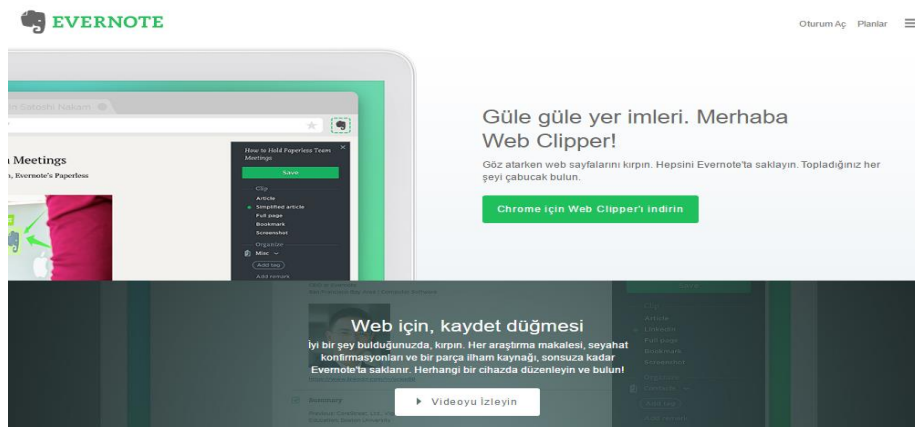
EVERNOTE

Oturum Aç Planlar

n Satoshi Nakam

n Meetings
n, Evernote's Paperless

How to Hold Paperless Team Meetings

Save

Clip
Article
Simplified article
Full page
Bookmark
Screenshot

Organize
Misc
Add tag
Add remark

Güle güle yer imleri. Merhaba Web Clipper!

Göz atarken web sayfalarını kırpın. Hepsini Evernote'ta saklayın. Topladığınız her şeyi çabucak bulun.

Chrome için Web Clipper'ı indirin

Web için, kaydet düğmesi

İyi bir şey bulduğunuzda, kırpın. Her araştırma makalesi, seyahat konfirmasyonları ve bir parça ilham kaynağı, sonsuza kadar Evernote'ta saklanır. Herhangi bir cihazda düzenleyin ve bulun!

▸ Videoyu İzleyin